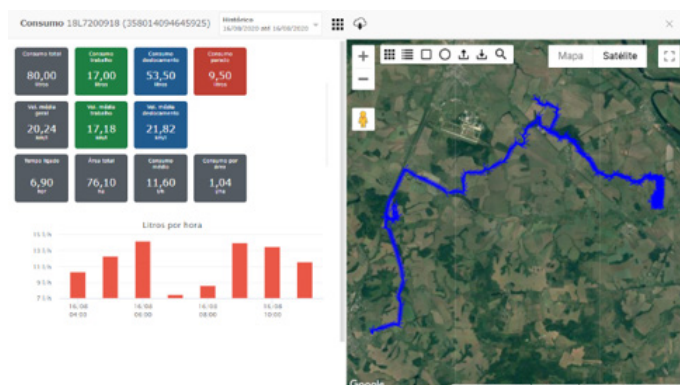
Consumo 18L7200918 (358014094645925)

Histórico
16/08/2020 até 16/08/2020

×

Consumo total
80,00
litros

Consumo trabalho
17,00
litros

Consumo deslocamento
53,50
litros

Consumo parado
9,50
litros

Vel. média geral
20,24
km/h

Vel. média trabalho
17,18
km/h

Vel. média deslocamento
21,82
km/h

Tempo ligado
6,90
hor

Área total
76,10
ha

Consumo médio
11,60
l/h

Consumo por área
1,04
l/ha

Litros por hora

15 l/h
12.5 l/h
10 l/h
7.5 l/h

16/08
04:00

16/08
06:00

16/08
08:00

16/08
10:00

Mapa
Satélite

Google